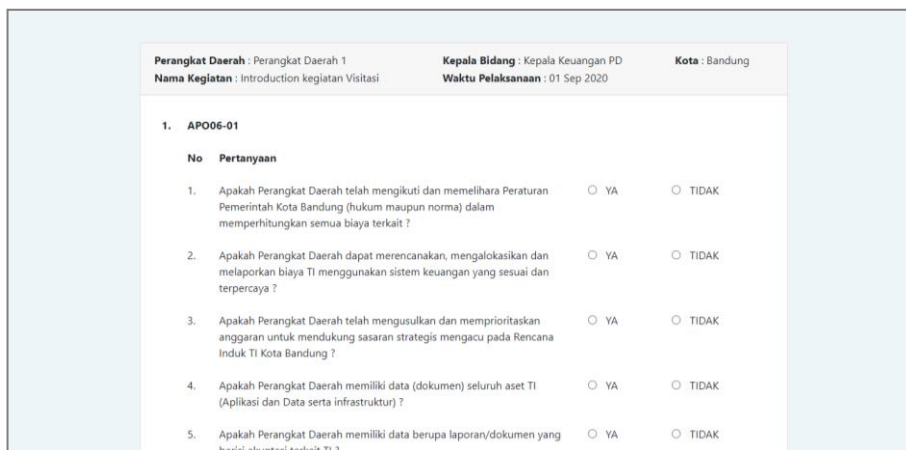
**Perangkat Daerah** : Perangkat Daerah 1
**Nama Kegiatan** : Introduction kegiatan Visitasi

**Kepala Bidang** : Kepala Keuangan PD
**Waktu Pelaksanaan** : 01 Sep 2020

**Kota** : Bandung

1. APO06-01

| No | Pertanyaan | | |
|---|---|---|---|
| 1. | Apakah Perangkat Daerah telah mengikuti dan memelihara Peraturan Pemerintah Kota Bandung (hukum maupun norma) dalam memperhitungkan semua biaya terkait ? | ○ YA | ○ TIDAK |
| 2. | Apakah Perangkat Daerah dapat merencanakan, mengalokasikan dan melaporkan biaya TI menggunakan sistem keuangan yang sesuai dan terpercaya ? | ○ YA | ○ TIDAK |
| 3. | Apakah Perangkat Daerah telah mengusulkan dan memprioritaskan anggaran untuk mendukung sasaran strategis mengacu pada Rencana Induk TI Kota Bandung ? | ○ YA | ○ TIDAK |
| 4. | Apakah Perangkat Daerah memiliki data (dokumen) seluruh aset TI (Aplikasi dan Data serta infrastruktur) ? | ○ YA | ○ TIDAK |
| 5. | Apakah Perangkat Daerah memiliki data berupa laporan/dokumen yang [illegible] | ○ YA | ○ TIDAK |